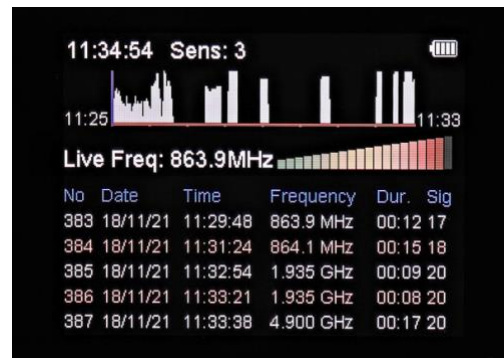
11:34:54 Sens: 3

11:25

11:33

Live Freq: 863.9MHz

| No | Date | Time | Frequency | Dur. | Sig |
|---|---|---|---|---|---|
| 383 | 18/11/21 | 11:29:48 | 863.9 MHz | 00:12 | 17 |
| 384 | 18/11/21 | 11:31:24 | 864.1 MHz | 00:15 | 18 |
| 385 | 18/11/21 | 11:32:54 | 1.935 GHz | 00:09 | 20 |
| 386 | 18/11/21 | 11:33:21 | 1.935 GHz | 00:08 | 20 |
| 387 | 18/11/21 | 11:33:38 | 4.900 GHz | 00:17 | 20 |